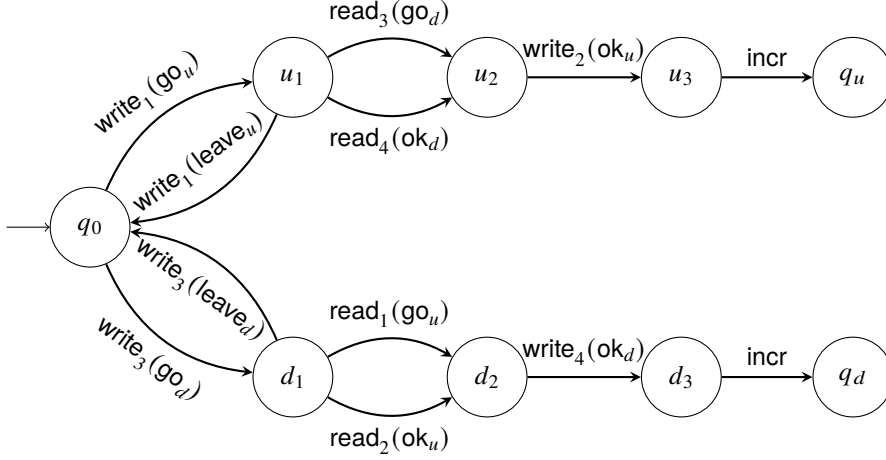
$\text{read}_3(\text{go}_d)$

$\text{write}_1(\text{go}_u)$

$u_1$

$u_2$

$\text{write}_2(\text{ok}_u)$

$u_3$

incr

$q_u$

$\text{read}_4(\text{ok}_d)$

$\text{write}_1(\text{leave}_u)$

$q_0$

$\text{write}_3(\text{leave}_d)$

$\text{read}_1(\text{go}_u)$

$\text{write}_3(\text{go}_d)$

$d_1$

$d_2$

$\text{write}_4(\text{ok}_d)$

$d_3$

incr

$q_d$

$\text{read}_2(\text{ok}_u)$